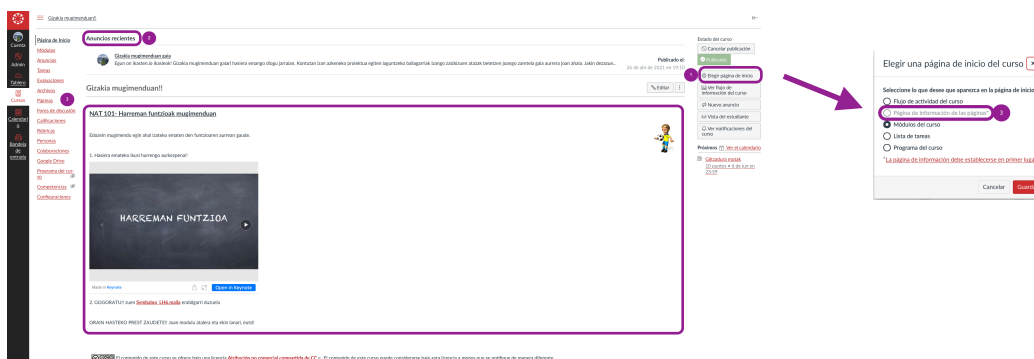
Gizakia mugimenduan!!

Cuenta
Admin
Tablero
Cursos
Calendario
Bandeja de entrada

Página de inicio
Módulos
Anuncios
Tareas
Evaluaciones
Archivos
Páginas
Foros de discusión
Calificaciones
Rúbricas
Personas
Colaboraciones
Google Drive
Programa del curso
Competencias
Configuraciones

Anuncios recientes
2
Gizakia mugimenduan gaia
Egun on ikasleok! Gizakia mugimenduan gaiari hasiera emango diogu jarraian. Kontutan izan azkeneko proiektua egiten lagunduko baliagarriak izango zaizkizuen ataza batzuk jarraian izango dituzuen gaia aurrera joan ahala. Jakin dezazun...
Publicado el:
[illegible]

Gizakia mugimenduan!!
Editar

NAT 101- Harreman funtzioak mugimenduan

Ezkonin mugimendu egin ahal izateko erraten den funtzioaren aurrean gaude.

1. Hasiera emateko lituzi harrengo zurkezpena!:

HARREMAN FUNTZIOA

Made in Keynote
Open in Keynote

2. GOGORATU! zuen Sintbolak LH4 nolla erabiltzen! duzuela

ORAIN HASTEKO PREST ZAUDETE? Jaun modulu atalera eta ekin lanari, eutsi!

Estado del curso
Cancelar publicación
Publicado
1
Elegir página de inicio
Ver flujo de información del curso
Nuevo anuncio
Vista del estudiante
Ver notificaciones del curso
Próximos
Ver el calendario
Gizaduzo ezpala
10 puntos • 6 de jun en 23:59

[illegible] El contenido de este curso se ofrece bajo una licencia Atribución no comercial compartida de CC. El contenido de este curso puede considerarse bajo esta licencia a menos que se notifique de manera diferente.

Elegir una página de inicio del curso
Seleccione lo que desee que aparezca en la página de inicio
Flujo de actividad del curso
Página de información de las páginas
3
Módulos del curso
Lista de tareas
Programa del curso
*La página de información debe establecerse en primer lugar
Cancelar
Guardar